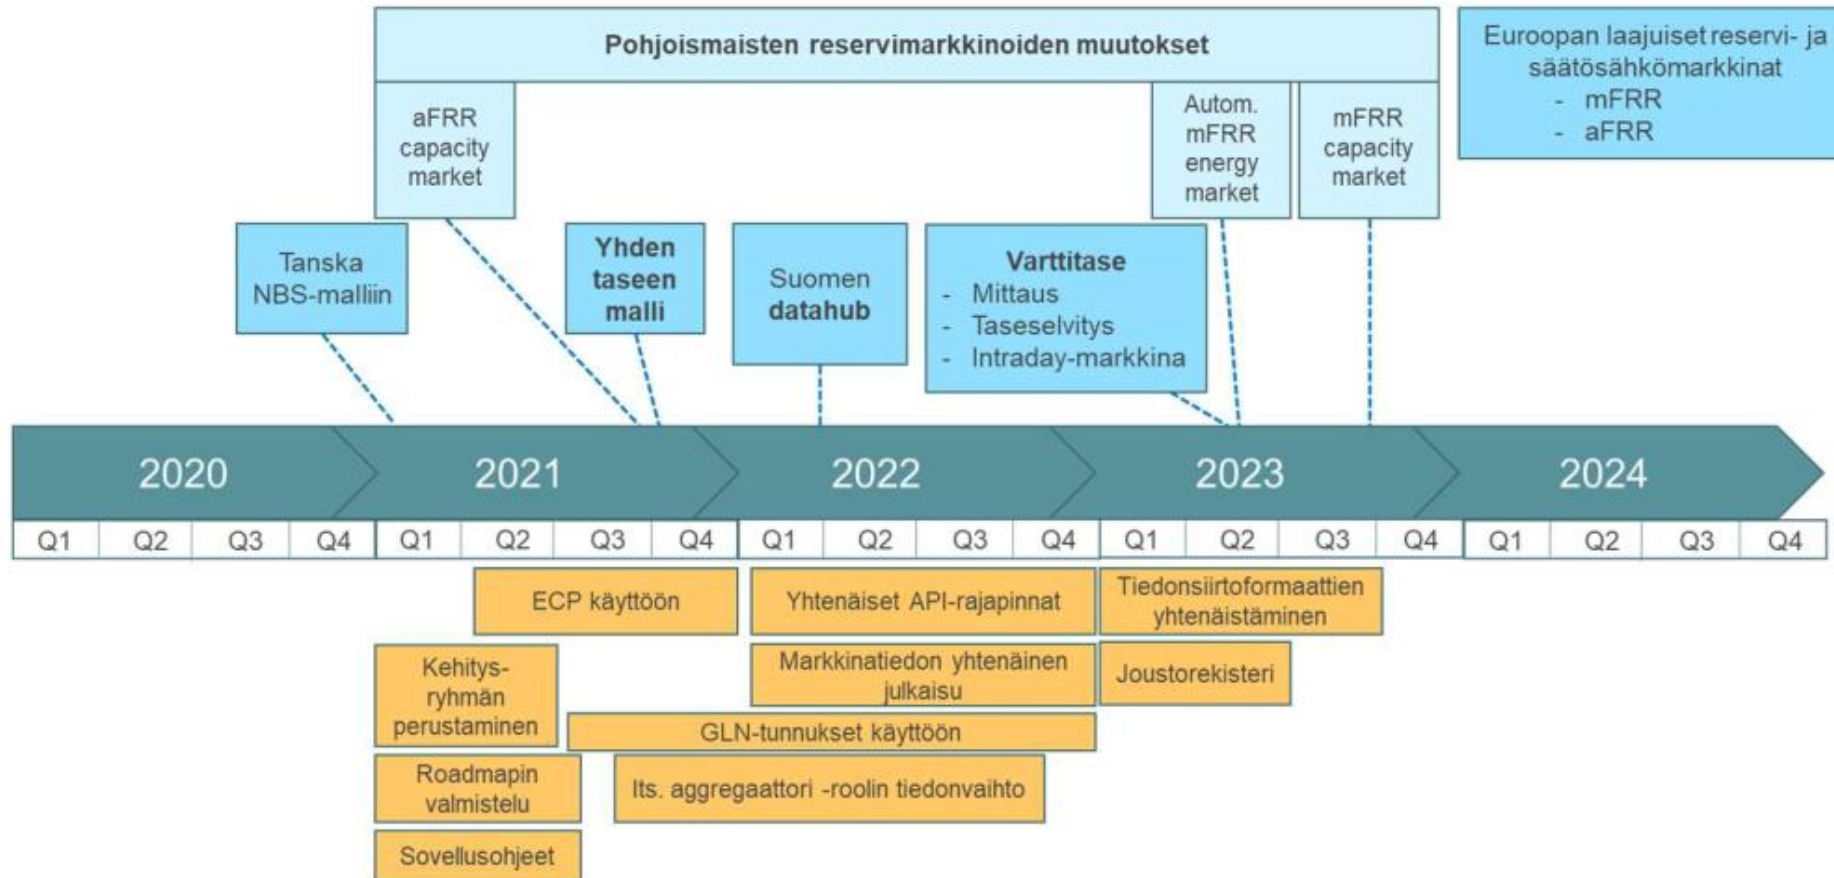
Pohjoismaisten reservimarkkinoiden muutokset

Euroopan laajuiset reservi- ja säätösähkömarkkinat
- mFRR
- aFRR

aFRR capacity market

Autom. mFRR energy market

mFRR capacity market

Tanska NBS-malliin

Yhden taseen malli

Suomen datahub

Varttitase
- Mittaus
- Taseselvitys
- Intraday-markkina

2020

2021

2022

2023

2024

| Q1 | Q2 | Q3 | Q4 | Q1 | Q2 | Q3 | Q4 | Q1 | Q2 | Q3 | Q4 | Q1 | Q2 | Q3 | Q4 | Q1 | Q2 | Q3 | Q4 |
|---|---|---|---|---|---|---|---|---|---|---|---|---|---|---|---|---|---|---|---|

ECP käyttöön

Yhtenäiset API-rajapinnat

Tiedonsiirtoformaattien yhtenäistäminen

Kehitys-ryhmän perustaminen

Markkinatiedon yhtenäinen julkaisu

Joustorekisteri

GLN-tunnukset käyttöön

Roadmapin valmistelu

Its. aggregaattori -roolin tiedonvaihto

Sovellusohjeet